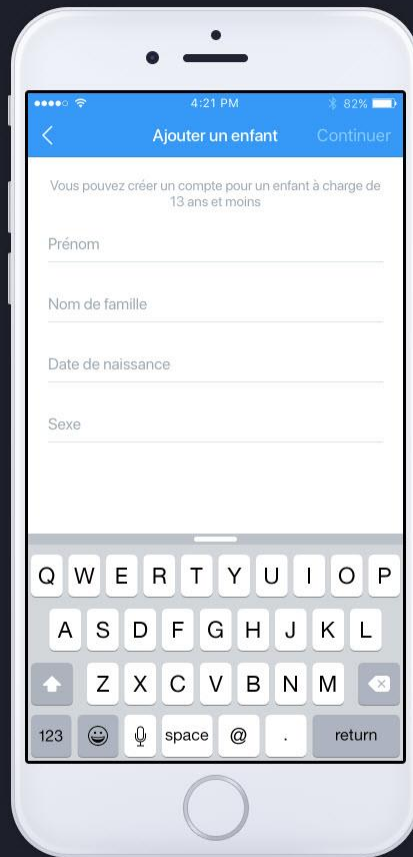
4:21 PM
82%

Ajouter un enfant
Continuer

Vous pouvez créer un compte pour un enfant à charge de 13 ans et moins

Prénom

Nom de famille

Date de naissance

Sexe

Q W E R T Y U I O P
A S D F G H J K L
Z X C V B N M
123 space @ . return